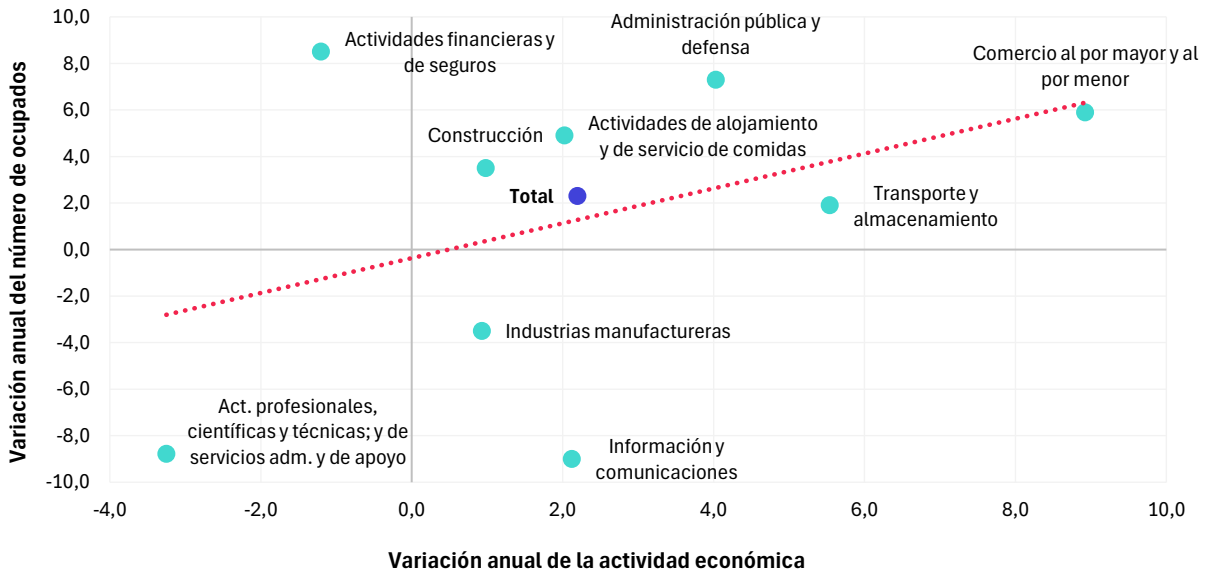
Variación anual del número de ocupados

10,0
8,0
6,0
4,0
2,0
0,0
-2,0
-4,0
-6,0
-8,0
-10,0

Actividades financieras y de seguros

Administración pública y defensa

Comercio al por mayor y al por menor

Construcción

Actividades de alojamiento y de servicio de comidas

Total

Transporte y almacenamiento

Industrias manufactureras

Act. profesionales, científicas y técnicas; y de servicios adm. y de apoyo

Información y comunicaciones

-4,0
-2,0
0,0
2,0
4,0
6,0
8,0
10,0

Variación anual de la actividad económica